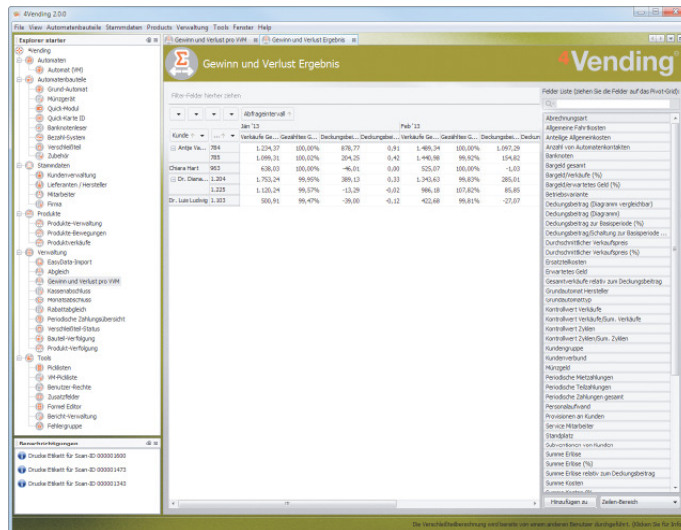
4Vending 2.0.0

File View Automatenbauteile Stammdaten Products Verwaltung Tools Fenster Help

Explorer starter

4vending
Automaten
Automat (VM)
Automatenbauteile
Grund-Automat
Münzgerät
Quick-Modul
Quick-Karte ID
Banknotenleser
Bezahl-System
Verschließteil
Zubehör
Stammdaten
Kundenverwaltung
Lieferanten / Hersteller
Mitarbeiter
Firma
Produkte
Produkte-Verwaltung
Produkte-Bewegungen
Produktverkäufe
Verwaltung
EasyData-Import
Abgleich
Gewinn und Verlust pro VM
Kassenabschluss
Monatsabschluss
Rabattabgleich
Periodische Zahlungsübersicht
Verschleißteil-Status
Bauteil-Verfolgung
Produkt-Verfolgung
Tools
Picklisten
VM-Pickliste
Benutzer-Rechte
Zusatzfelder
Formel Editor
Bericht-Verwaltung
Fehlergruppe

Benachrichtigungen

Drucke Etikett für Scan-ID 000001600
Drucke Etikett für Scan-ID 000001473
Drucke Etikett für Scan-ID 000001343

Gewinn und Verlust pro VM | Gewinn und Verlust Ergebnis

Gewinn und Verlust Ergebnis

4Vending

Filter-Felder hierher ziehen

Abfrageintervall

| Kunde | ... | Jan '13 Verkäufe Ge... | Gezahltes Ge... | Deckungsbei... | Deckungsbei... | Feb '13 Verkäufe Ge... | Gezahltes Ge... | Deckungsbei... | Deckungsbei... |
|---|---|---|---|---|---|---|---|---|---|
| Antje Va... | 784 | 1.234,37 | 100,00% | 878,77 | 0,91 | 1.469,34 | 100,00% | 1.097,29 | |
| | 785 | 1.099,31 | 100,02% | 204,25 | 0,42 | 1.440,98 | 99,92% | 154,82 | |
| Chiara Hart | 963 | 638,03 | 100,00% | -46,01 | 0,00 | 525,07 | 100,00% | -1,03 | |
| Dr. Diana... | 1.204 | 1.753,24 | 99,95% | 389,13 | 0,33 | 1.343,63 | 99,83% | 285,01 | |
| | 1.225 | 1.120,24 | 99,57% | -13,29 | -0,02 | 966,18 | 107,82% | 85,85 | |
| Dr. Luis Ludwig | 1.103 | 500,91 | 99,47% | -39,00 | -0,12 | 422,68 | 99,81% | -27,07 | |

Felder Liste (ziehen Sie die Felder auf das Pivot-Grid)

Abrechnungsart
Allgemeine Fahrtkosten
Anteilige Allgemeinkosten
Anzahl von Automatenkontakten
Banknoten
Bargeld gesamt
Bargeld/Verkäufe (%)
Bargeld/erwartetes Geld (%)
Betriebsvariante
Deckungsbeitrag (Diagramm vergleichbar)
Deckungsbeitrag (Diagramm)
Deckungsbeitrag zur Basisperiode (%)
Deckungsbeitrag/Schaltung zur Basisperiode ...
Durchschnittlicher Verkaufspreis
Durchschnittlicher Verkaufspreis (%)
Ersatzteilkosten
Erwartetes Geld
Gesamtverkäufe relativ zum Deckungsbeitrag
Grundautomat Hersteller
Grundautomattyp
Kontrollwert Verkäufe
Kontrollwert Verkäufe/Sum. Verkäufe
Kontrollwert Zyklen
Kontrollwert Zyklen/Sum. Zyklen
Kundengruppe
Kundenverbund
Münzgeld
Periodische Mietzahlungen
Periodische Teilzahlungen
Periodische Zahlungen gesamt
Personalaufwand
Provisionen an Kunden
Service Mitarbeiter
Standplatz
Subventionen von Kunden
Summe Erlöse
Summe Erlöse (%)
Summe Erlöse relativ zum Deckungsbeitrag
Summe Kosten

Hinzufügen zu | Zeilen-Bereich

Die Verschleißteilberechnung wird bereits von einem anderen Benutzer durchgeführt. (Bitten Sie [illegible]